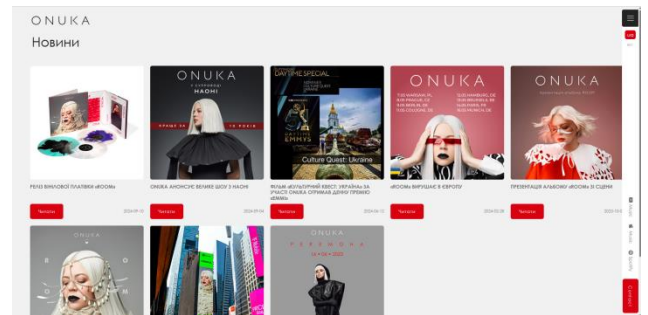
ONUKA

Новини

ONUKA
НАОНІ

DAYTIME SPECIAL
EMMYS
Culture Quest: Ukraine

ONUKA

ONUKA

РЕЛІЗ ВІНІЛОВОЇ ПЛАТІВКИ «ROOM»

Читати

ONUKA АНОНСУЄ ВЕЛИКЕ ШОУ З НАОНІ

Читати

ФІЛЬМ «КУЛЬТУРНИЙ КВЕСТ: УКРАЇНА» ЗА УЧАСТІ ONUKA ОТРИМАВ ДЕННУ ПРЕМІЮ «EMMY»

Читати

«ROOM» ВИРУШАЄ В ЄВРОПУ

Читати

ПРЕЗЕНТАЦІЯ АЛЬБОМУ «ROOM» ЗІ СЦЕНИ

Читати

ONUKA

ONUKA
PERemoHA

Контакти